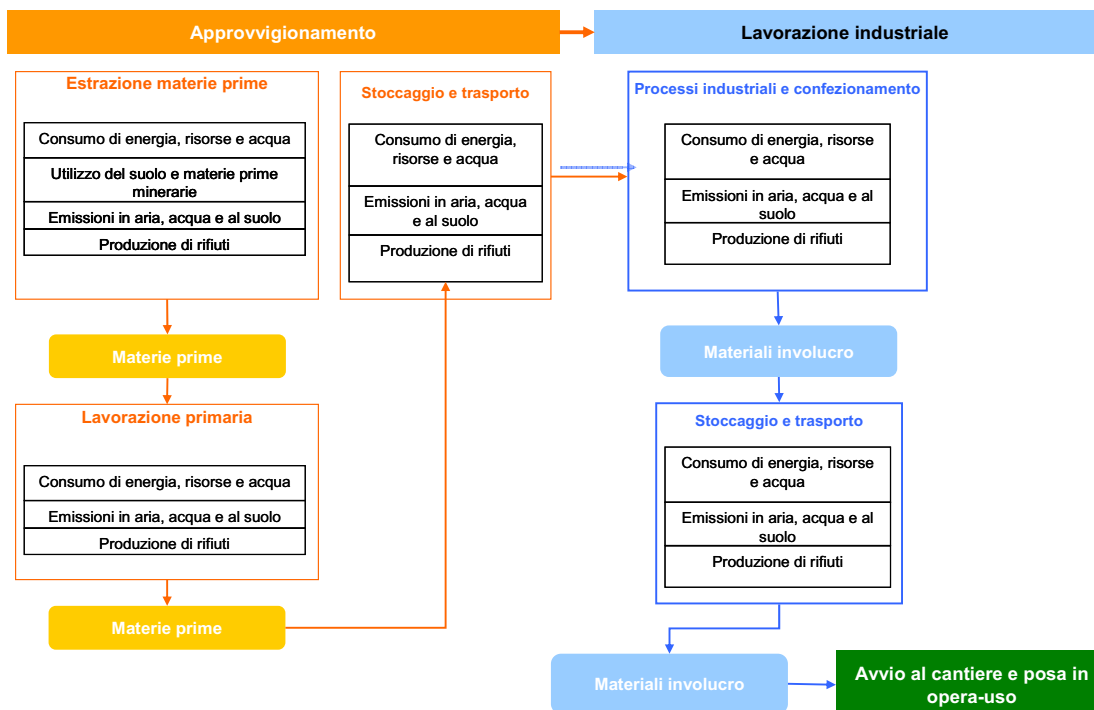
Approvvigionamento

Lavorazione industriale

Estrazione materie prime

Consumo di energia, risorse e acqua

Utilizzo del suolo e materie prime minerarie

Emissioni in aria, acqua e al suolo

Produzione di rifiuti

Stoccaggio e trasporto

Consumo di energia, risorse e acqua

Emissioni in aria, acqua e al suolo

Produzione di rifiuti

Processi industriali e confezionamento

Consumo di energia, risorse e acqua

Emissioni in aria, acqua e al suolo

Produzione di rifiuti

Materie prime

Materiali involucro

Lavorazione primaria

Consumo di energia, risorse e acqua

Emissioni in aria, acqua e al suolo

Produzione di rifiuti

Stoccaggio e trasporto

Consumo di energia, risorse e acqua

Emissioni in aria, acqua e al suolo

Produzione di rifiuti

Materie prime

Materiali involucro

Avvio al cantiere e posa in opera-uso